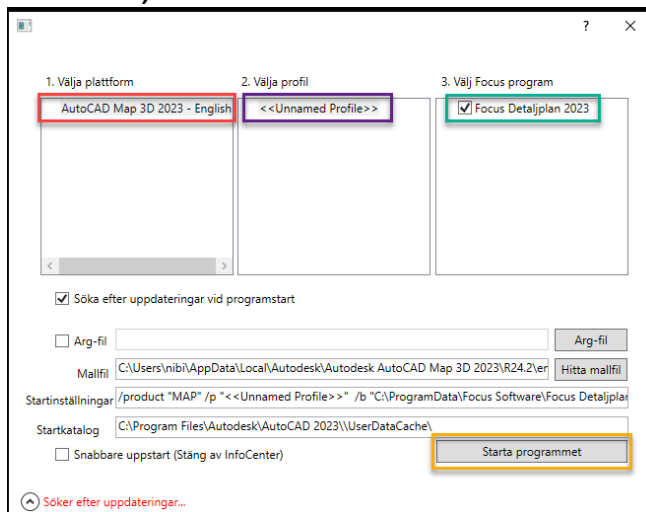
? ×

1. Välja plattform

AutoCAD Map 3D 2023 - English

2. Välja profil

<<Unnamed Profile>>

3. Välj Focus program

Focus Detaljplan 2023

Söka efter uppdateringar vid programstart

Arg-fil

Arg-fil

Mallfil C:\Users\nibi\AppData\Local\Autodesk\Autodesk AutoCAD Map 3D 2023\R24.2\er

Hitta mallfil

Startinställningar /product "MAP" /p "<<Unnamed Profile>>" /b "C:\ProgramData\Focus Software\Focus Detaljplan

Startkatalog C:\Program Files\Autodesk\AutoCAD 2023\\UserDataCache\

Snabbare uppstart (Stäng av InfoCenter)

Starta programmet

Söker efter uppdateringar...